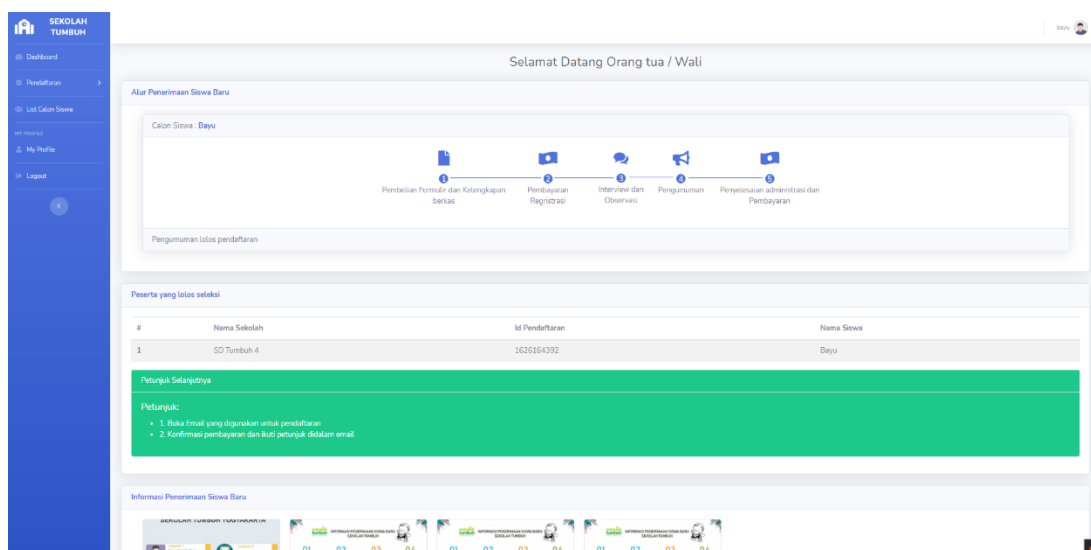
SEKOLAH TUMBUH

Dashboard
Pendaftaran
List Calon Siswa
MY PROFILE
My Profile
Logout

Bayu

Selamat Datang Orang tua / Wali

Alur Penerimaan Siswa Baru

Calon Siswa : Bayu

1 Pembelian Formulir dan Kelengkapan berkas
2 Pembayaran Regristrasi
3 Interview dan Observasi
4 Pengumuman
5 Penyelesaian administrasi dan Pembayaran

Pengumuman lolos pendaftaran

Peserta yang lolos seleksi

| # | Nama Sekolah | Id Pendaftaran | Nama Siswa |
|---|---|---|---|
| 1 | SD Tumbuh 4 | 1626164392 | Bayu |

Petunjuk Selanjutnya

Petunjuk:
• 1. Buka Email yang digunakan untuk pendaftaran
• 2. Konfirmasi pembayaran dan ikuti petunjuk didalam email

Informasi Penerimaan Siswa Baru

SEKOLAH TUMBUH YOGYAKARTA
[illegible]